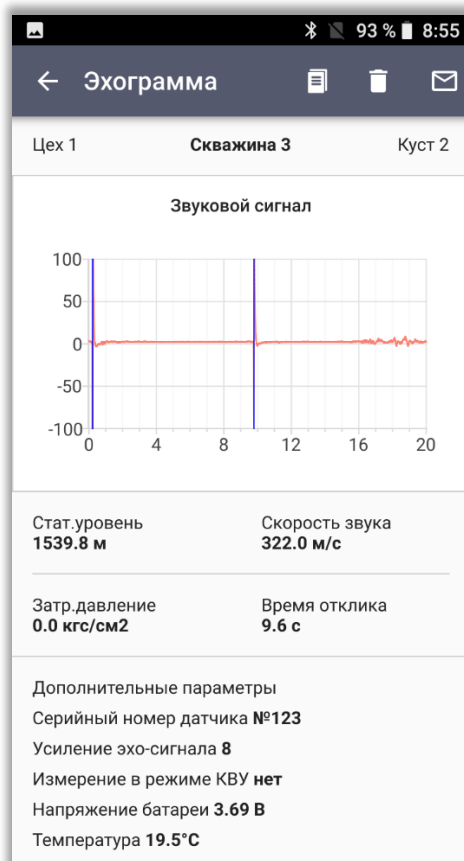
93 % 8:55

← Эхограмма

Цех 1
Скважина 3
Куст 2

Звуковой сигнал

100
50
0
-50
-100
0
4
8
12
16
20

Стат.уровень
1539.8 м

Скорость звука
322.0 м/с

Затр.давление
0.0 кгс/см2

Время отклика
9.6 с

Дополнительные параметры
Серийный номер датчика №123
Усиление эхо-сигнала 8
Измерение в режиме КВУ нет
Напряжение батареи 3.69 В
Температура 19.5°С